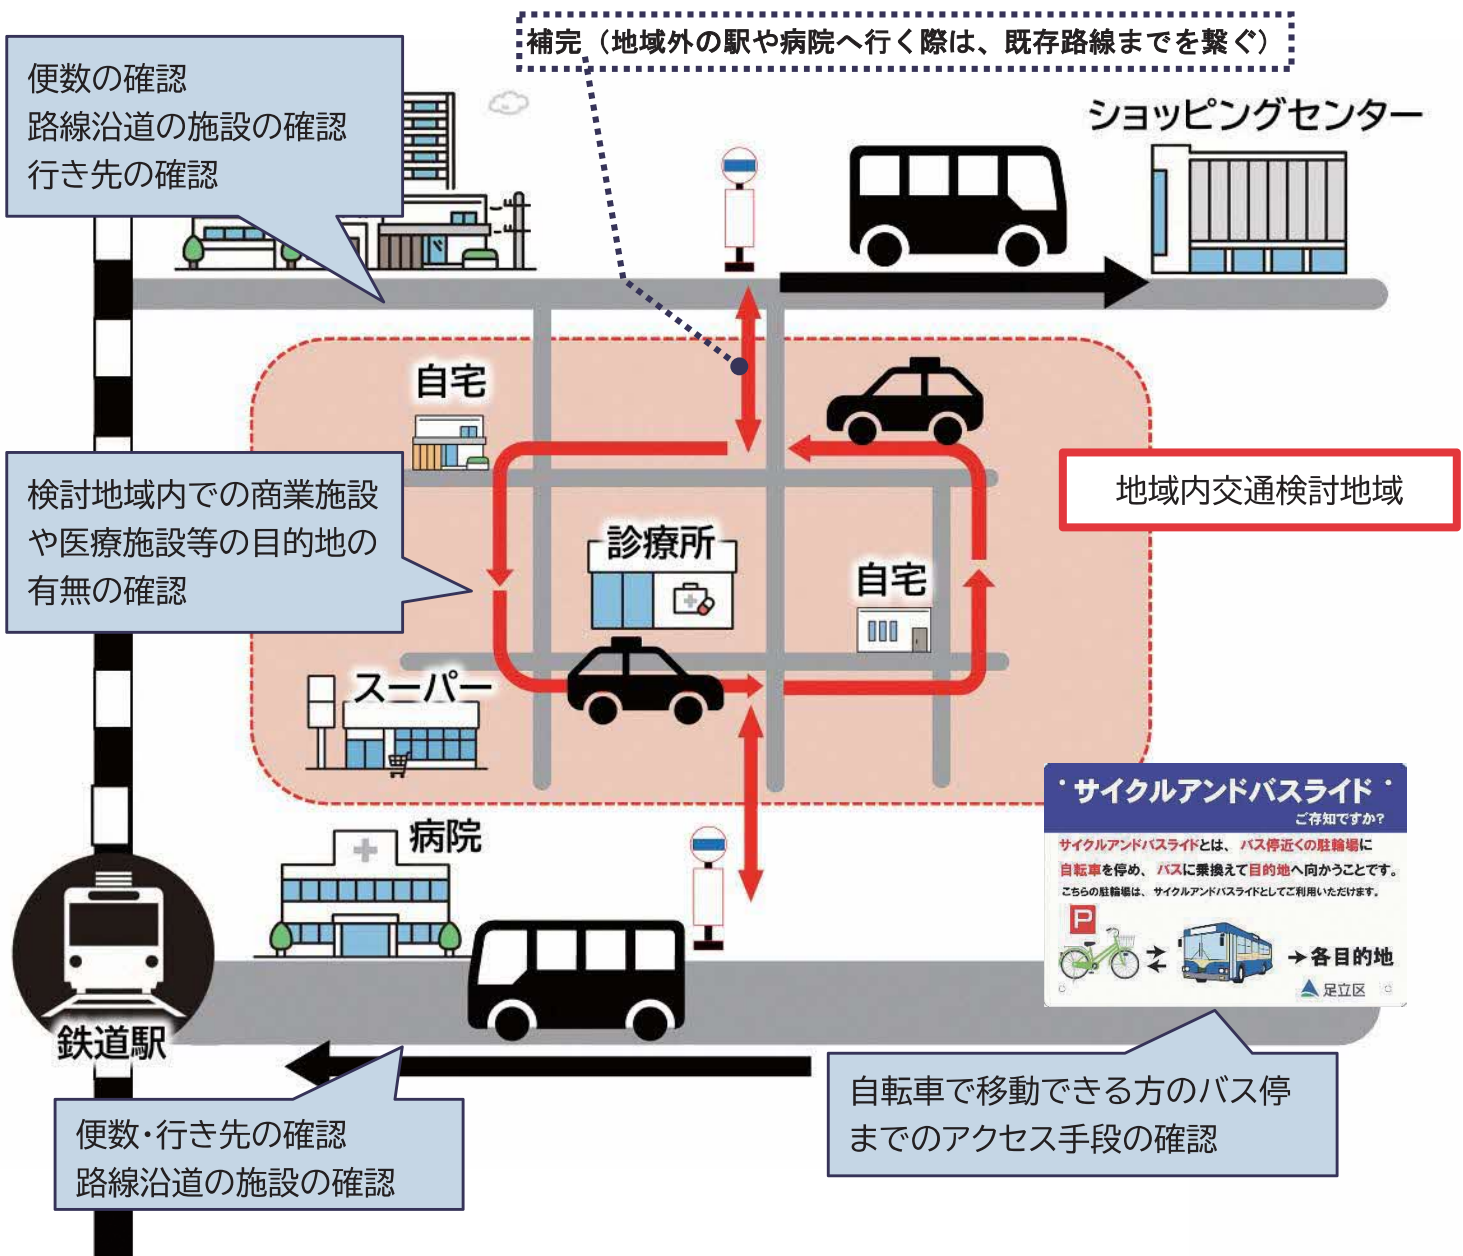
便数の確認
路線沿道の施設の確認
行き先の確認

補完（地域外の駅や病院へ行く際は、既存路線までを繋ぐ）

ショッピングセンター

自宅

検討地域内での商業施設や医療施設等の目的地の有無の確認

診療所

自宅

地域内交通検討地域

スーパー

病院

サイクルアンドバスライド
ご存知ですか？
サイクルアンドバスライドとは、バス停近くの駐輪場に自転車を停め、バスに乗換えて目的地へ向かうことです。
こちらの駐輪場は、サイクルアンドバスライドとしてご利用いただけます。
P
→各目的地
足立区

鉄道駅

便数･行き先の確認
路線沿道の施設の確認

自転車で移動できる方のバス停までのアクセス手段の確認